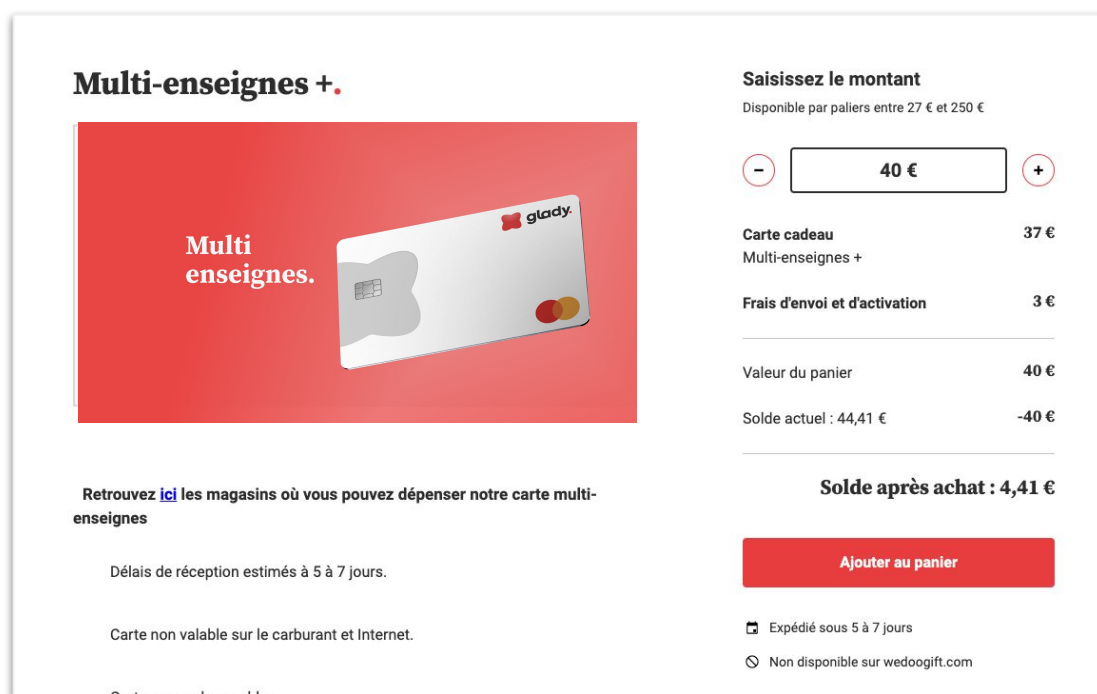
Multi-enseignes +.

Multi enseignes.

glady.

Retrouvez ici les magasins où vous pouvez dépenser notre carte multi-enseignes

Délais de réception estimés à 5 à 7 jours.

Carte non valable sur le carburant et Internet.

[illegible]

Saisissez le montant

Disponible par paliers entre 27 € et 250 €

−

40 €

+

Carte cadeau 37 €
Multi-enseignes +

Frais d'envoi et d'activation 3 €

Valeur du panier 40 €

Solde actuel : 44,41 € -40 €

Solde après achat : 4,41 €

Ajouter au panier

Expédié sous 5 à 7 jours

Non disponible sur wedoogift.com